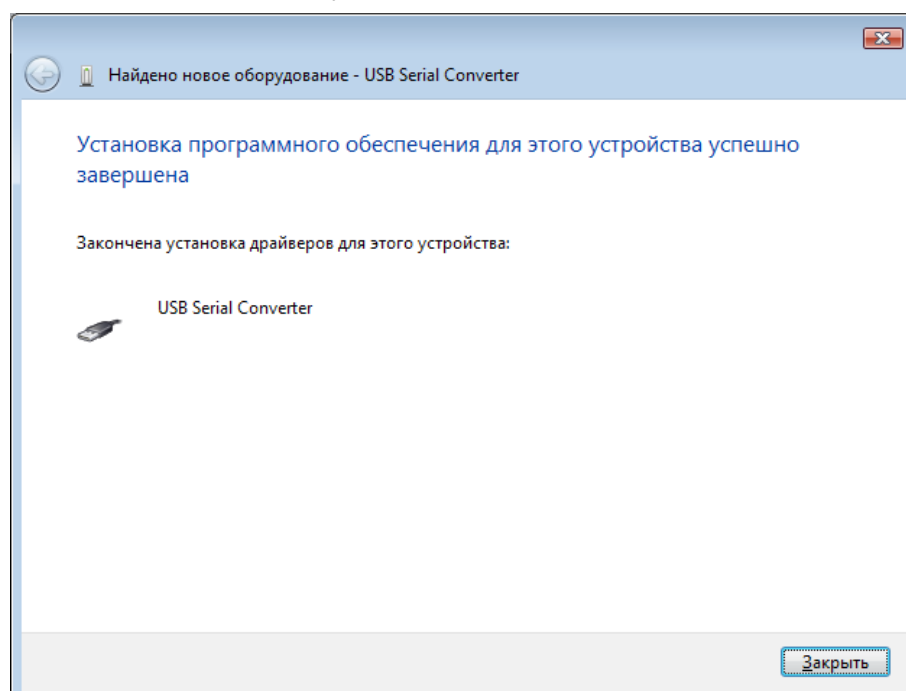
Найдено новое оборудование - USB Serial Converter

Установка программного обеспечения для этого устройства успешно завершена

Закончена установка драйверов для этого устройства:

USB Serial Converter

Закрыть